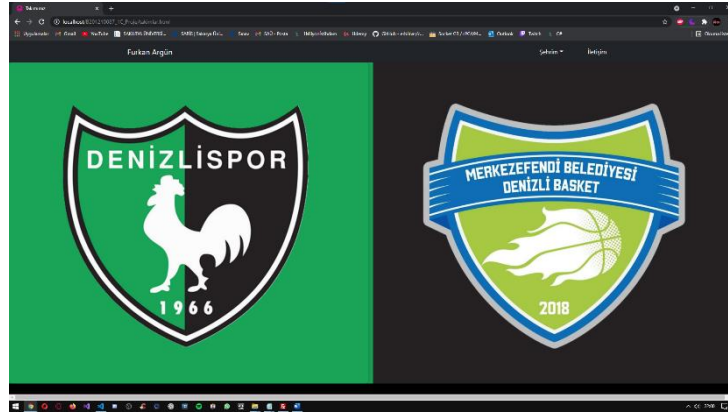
Takımlar
localhost/B201210007_1C_Proje/takimlar.html
Uygulamalar Gmail YouTube SAKARYA ÜNİVERSİTESİ SABİS | Sakarya Üni... Sauu SAÜ - Posta Bölüm İlanları Udemy GitHub Outlook Twitch
Diğer yer işaretleri
Furkan Argün
Şehrim
İletişim
DENİZLİSPOR
1966
MERKEZEFENDİ BELEDİYESİ
DENİZLİ BASKET
2018